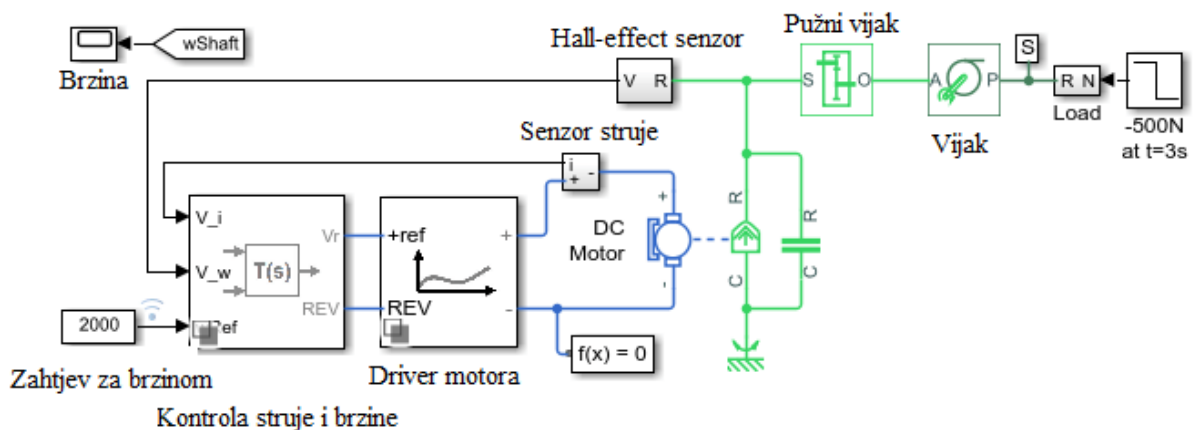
wShaft
Brzina
Hall-effect senzor
V R
Pužni vijak
S O
A P
S
R N
Load
-500N at t=3s
Vijak
Senzor struje
i + -
V_i
V_w
T(s)
Vr
REV
Ref
+ref
REV
+
-
DC Motor
R
C
R
C
2000
Zahtjev za brzinom
Driver motora
f(x) = 0
Kontrola struje i brzine